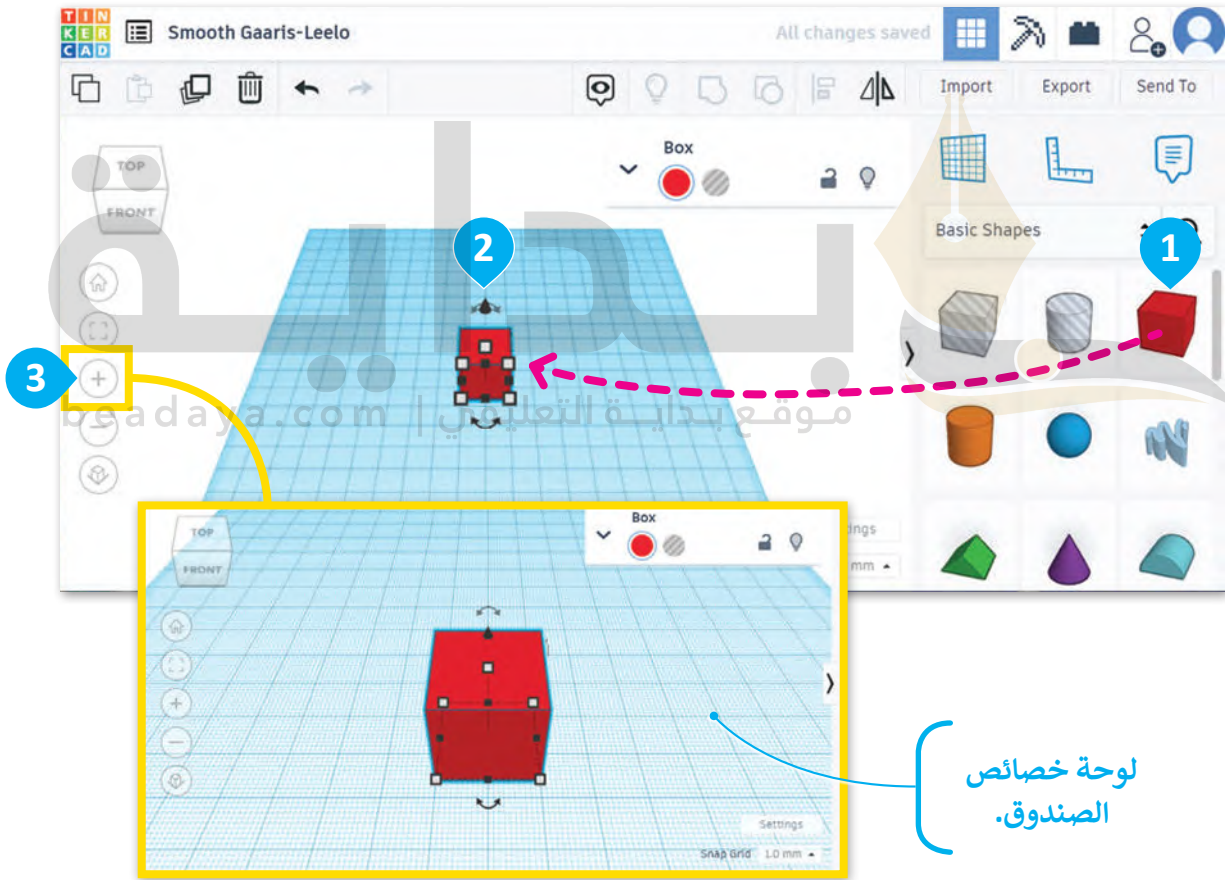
TIN KER CAD

Smooth Gaaris-Leelo

All changes saved

Import

Export

Send To

TOP

FRONT

Box

Basic Shapes

2

1

3

beadaya.com | موقع بداية التعليمي

TOP

FRONT

Box

Settings

Snap Grid 1.0 mm

لوحة خصائص الصندوق.